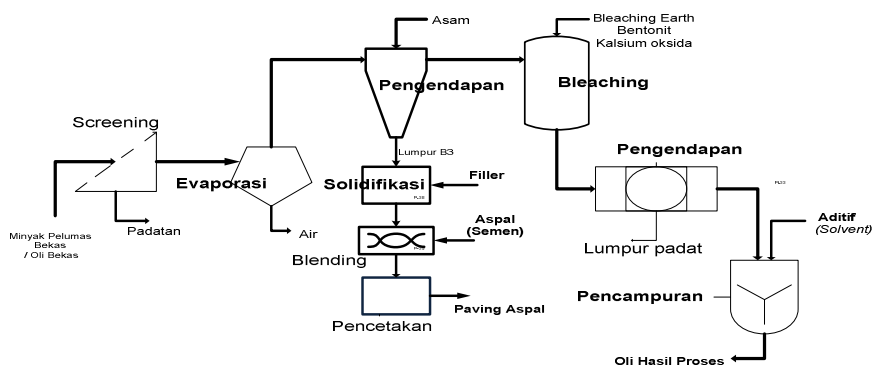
Asam

Bleaching Earth
Bentonit
Kalsium oksida

Pengendapan

Bleaching

Screening

Evaporasi

Lumpur B3

Solidifikasi

Filler

Pengendapan

Minyak Pelumas Bekas / Oli Bekas

Padatan

Air

Aspal (Semen)

Blending

Lumpur padat

Aditif (Solvent)

Pencampuran

Pencetakan

Paving Aspal

Oli Hasil Proses